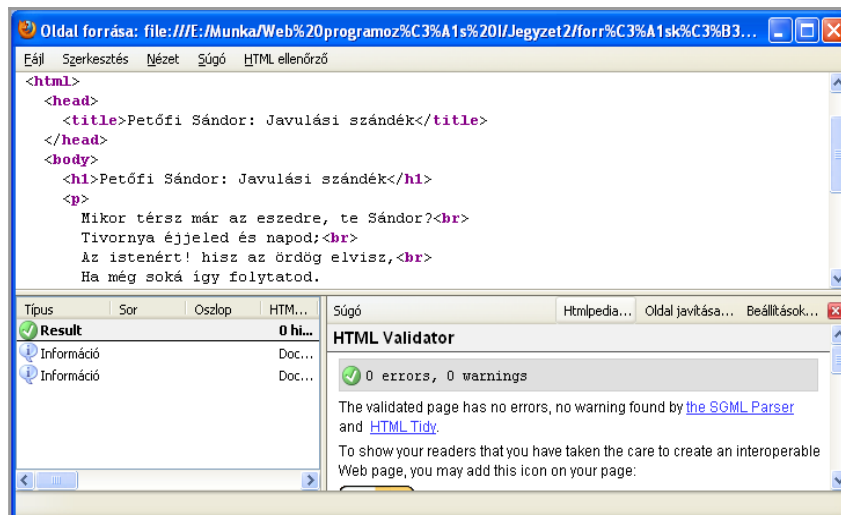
Oldal forrása: file:///E:/Munka/Web%20programoz%C3%A1s%20I/Jegyzet2/forr%C3%A1sk%C3%B3...

Fájl Szerkesztés Nézet Súgó HTML ellenőrző

<html>
<head>
<title>Petőfi Sándor: Javulási szándék</title>
</head>
<body>
<h1>Petőfi Sándor: Javulási szándék</h1>
<p>
Mikor térsz már az eszedre, te Sándor?<br>
Tivornya éjjeled és napod;<br>
Az istenért! hisz az ördög elvisz,<br>
Ha még soká így folytatod.

| Típus | Sor | Oszlop | HTM... |
|---|---|---|---|
| Result | | | 0 hi... |
| Információ | | | Doc... |
| Információ | | | Doc... |

Súgó Htmlpedia... Oldal javítása... Beállítások...

HTML Validator

0 errors, 0 warnings

The validated page has no errors, no warning found by the SGML Parser and HTML Tidy.

To show your readers that you have taken the care to create an interoperable Web page, you may add this icon on your page: